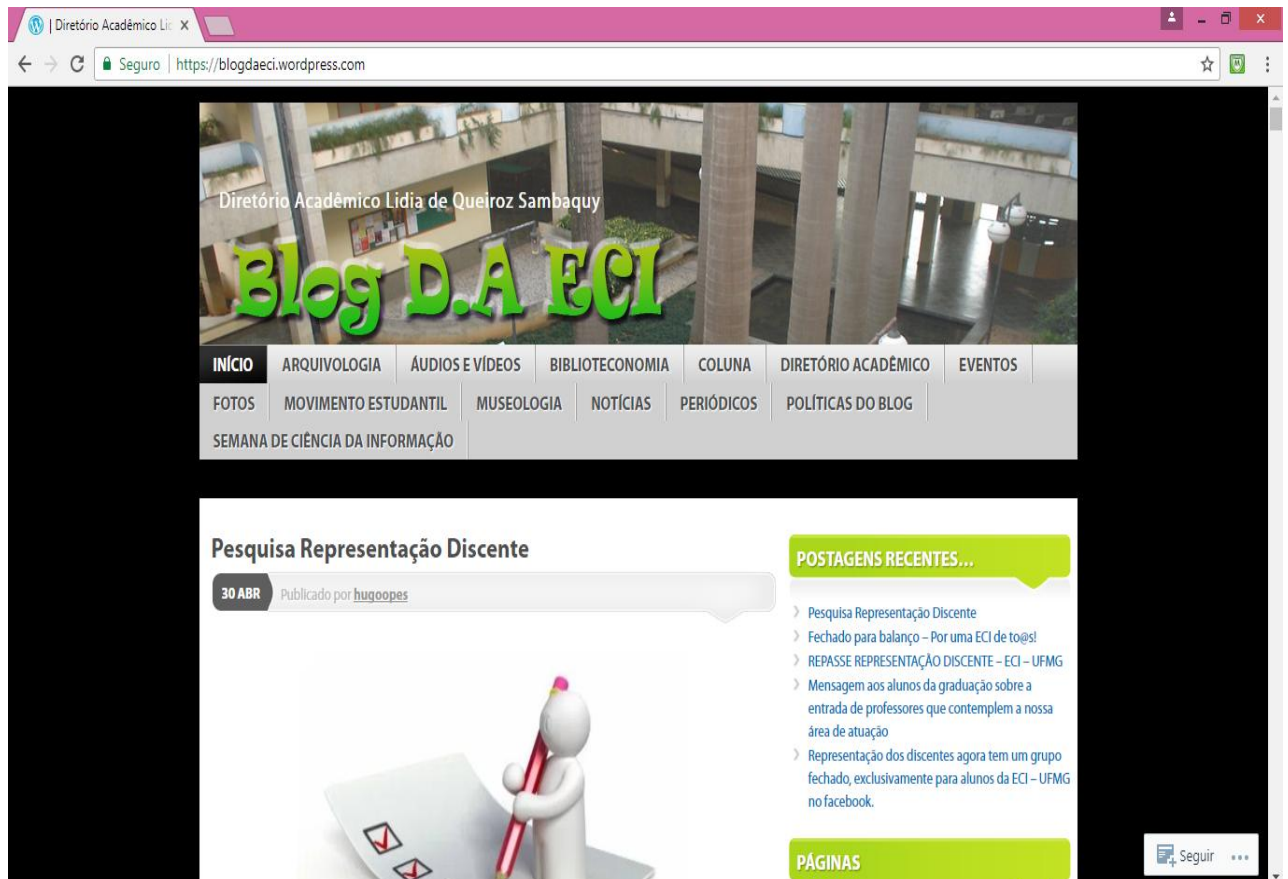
| Diretório Acadêmico Lic ×

Seguro | https://blogdaeci.wordpress.com

Diretório Acadêmico Lidia de Queiroz Sambaquy

Blog D.A ECI

INÍCIO ARQUIVOLOGIA ÁUDIOS E VÍDEOS BIBLIOTECONOMIA COLUNA DIRETÓRIO ACADÊMICO EVENTOS FOTOS MOVIMENTO ESTUDANTIL MUSEOLOGIA NOTÍCIAS PERIÓDICOS POLÍTICAS DO BLOG SEMANA DE CIÊNCIA DA INFORMAÇÃO

Pesquisa Representação Discente

30 ABR Publicado por hugoopes

POSTAGENS RECENTES…

Pesquisa Representação Discente

Fechado para balanço – Por uma ECI de to@s!

REPASSE REPRESENTAÇÃO DISCENTE – ECI – UFMG

Mensagem aos alunos da graduação sobre a entrada de professores que contemplem a nossa área de atuação

Representação dos discentes agora tem um grupo fechado, exclusivamente para alunos da ECI – UFMG no facebook.

PÁGINAS

Seguir ...